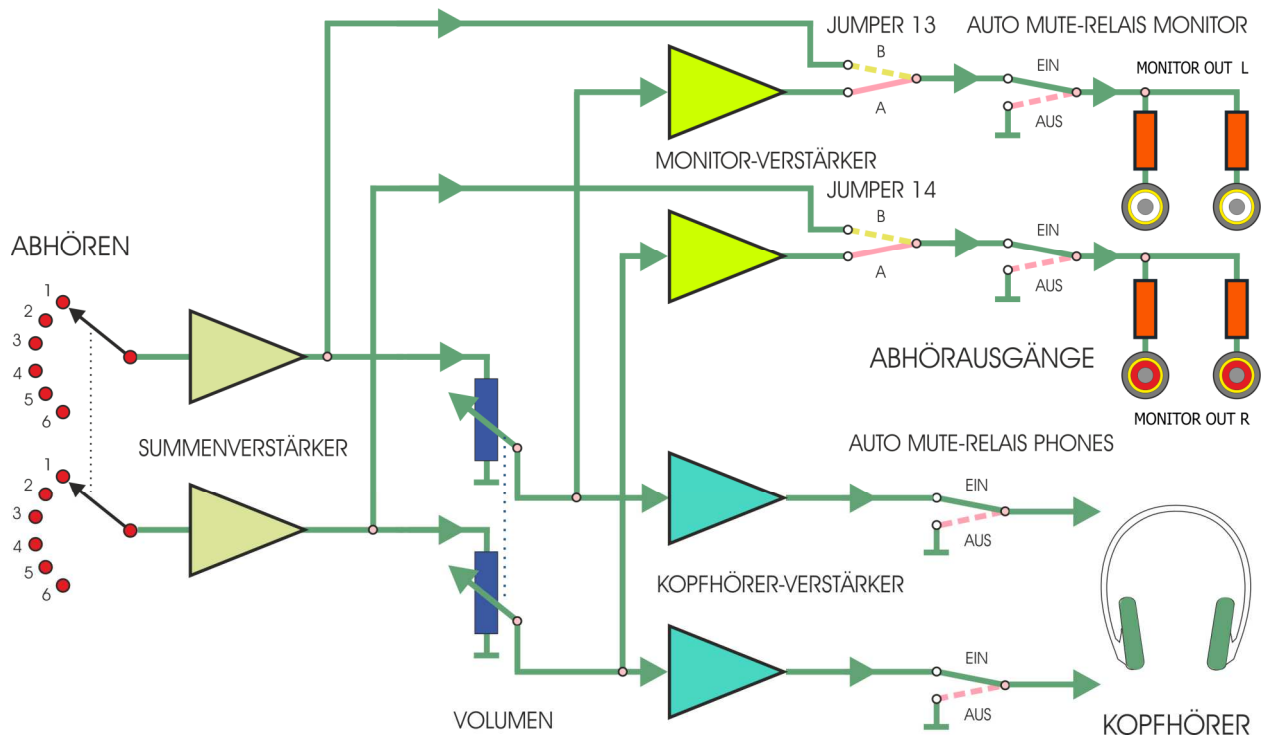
JUMPER 13

AUTO MUTE-RELAIS MONITOR

B

A

EIN

AUS

MONITOR OUT L

MONITOR-VERSTÄRKER

JUMPER 14

B

A

EIN

AUS

ABHÖREN

1
2
3
4
5
6

ABHÖRAUSGÄNGE

MONITOR OUT R

SUMMENVERSTÄRKER

AUTO MUTE-RELAIS PHONES

1
2
3
4
5
6

EIN

AUS

KOPFHÖRER-VERSTÄRKER

EIN

AUS

VOLUMEN

KOPFHÖRER